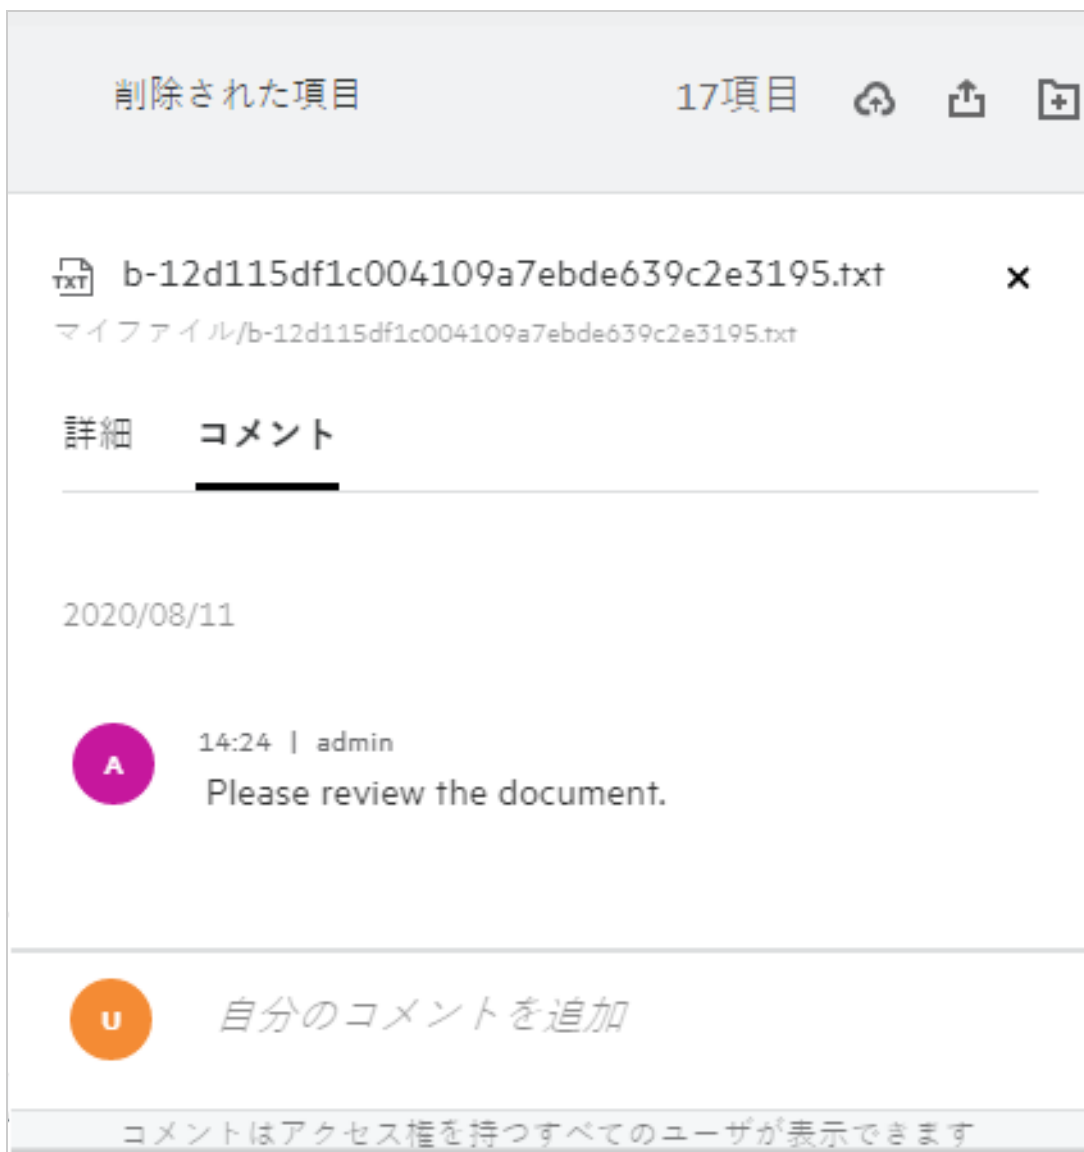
削除された項目

17項目

TXT b-12d115df1c004109a7ebde639c2e3195.txt

×

マイファイル/b-12d115df1c004109a7ebde639c2e3195.txt

詳細 コメント

2020/08/11

A

14:24 | admin

Please review the document.

U

自分のコメントを追加

コメントはアクセス権を持つすべてのユーザが表示できます